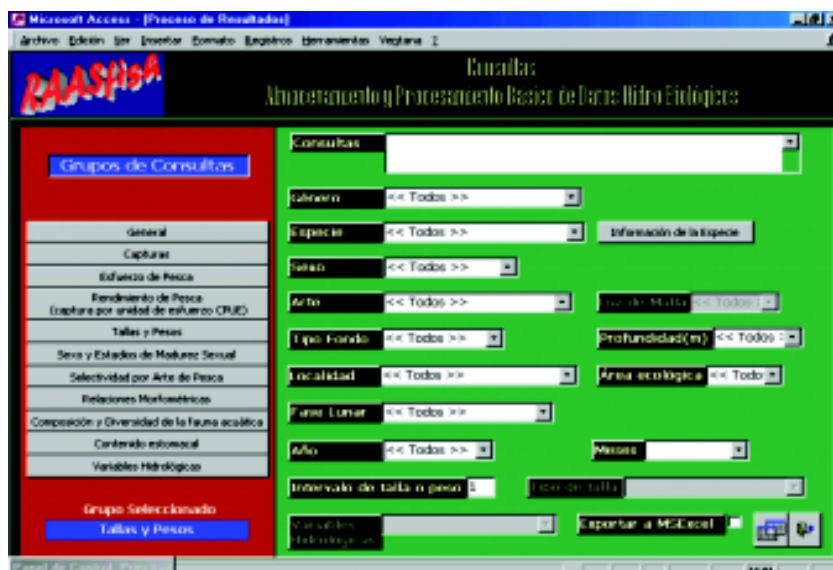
Microsoft Access - [Proceso de Resultados]

Archivo Edición Ver Insertar Formato Registros Herramientas Ventana ?

RAASHBA

Consultas
Almacenamiento y Procesamiento Basico de Datos Hidro Biológicos

Grupos de Consultas

General
Capturas
Esfuerzo de Pesca
Rendimiento de Pesca (captura por unidad de esfuerzo CPUE)
Tallas y Pesos
Sexo y Estados de Madurez Sexual
Selectividad por Arte de Pesca
Relaciones Morfométricas
Composición y Diversidad de la fauna acuática
Contenido estomacal
Variables Hidrológicas

Grupo Seleccionado
Tallas y Pesos

Consultas

Género << Todos >>

Especie << Todos >> Información de la Especie

Sexo << Todos >>

Arte << Todos >> Luz de Malla << Todos >>

Tipo Fondo << Todos >> Profundidad(m) << Todos >>

Localidad << Todos >> Area ecológica << Todos >>

Fase Lunar << Todos >>

Año << Todos >> Meses

Intervalo de talla o peso 1 Tipo de talla

Variables Hidrológicas Exportar a MSExcel

Panel de Control